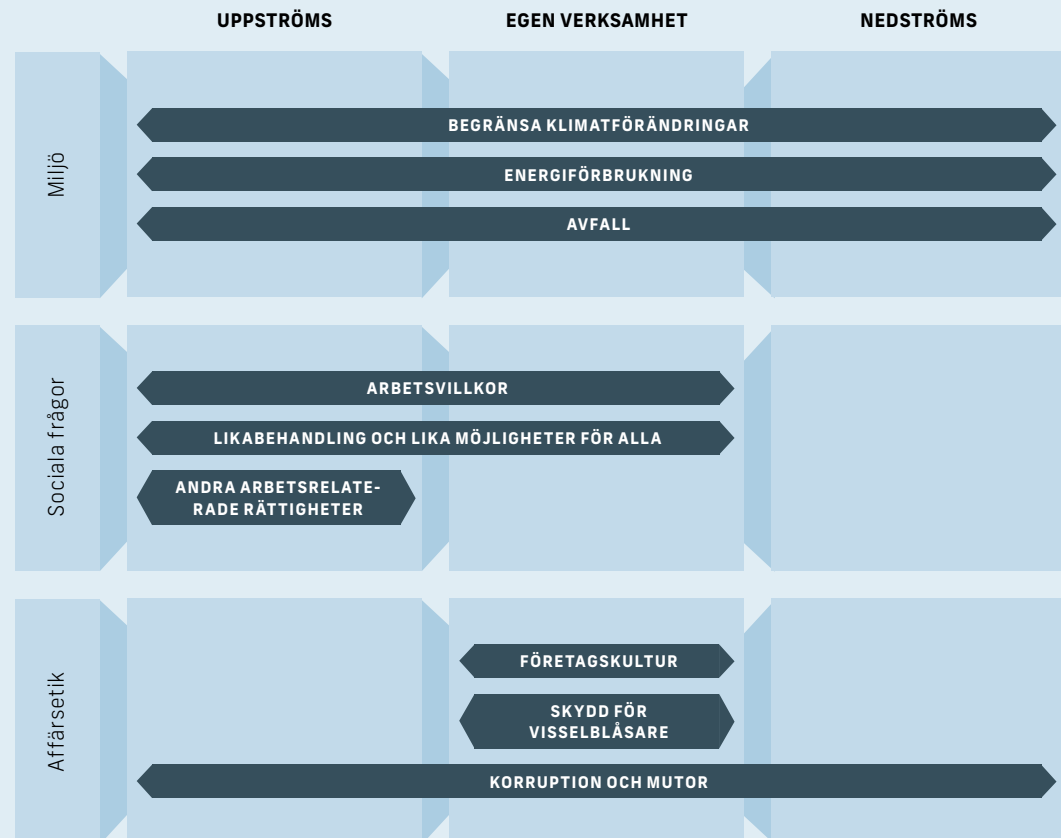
UPPSTRÖMS

EGEN VERKSAMHET

NEDSTRÖMS

Miljö

BEGRÄNSA KLIMATFÖRÄNDRINGAR

ENERGIFÖRBRUKNING

AVFALL

Sociala frågor

ARBETSVILLKOR

LIKABEHANDLING OCH LIKA MÖJLIGHETER FÖR ALLA

ANDRA ARBETSRELATERADE RÄTTIGHETER

Affärsetik

FÖRETAGSKULTUR

SKYDD FÖR VISSELBLÅSARE

KORRUPTION OCH MUTOR